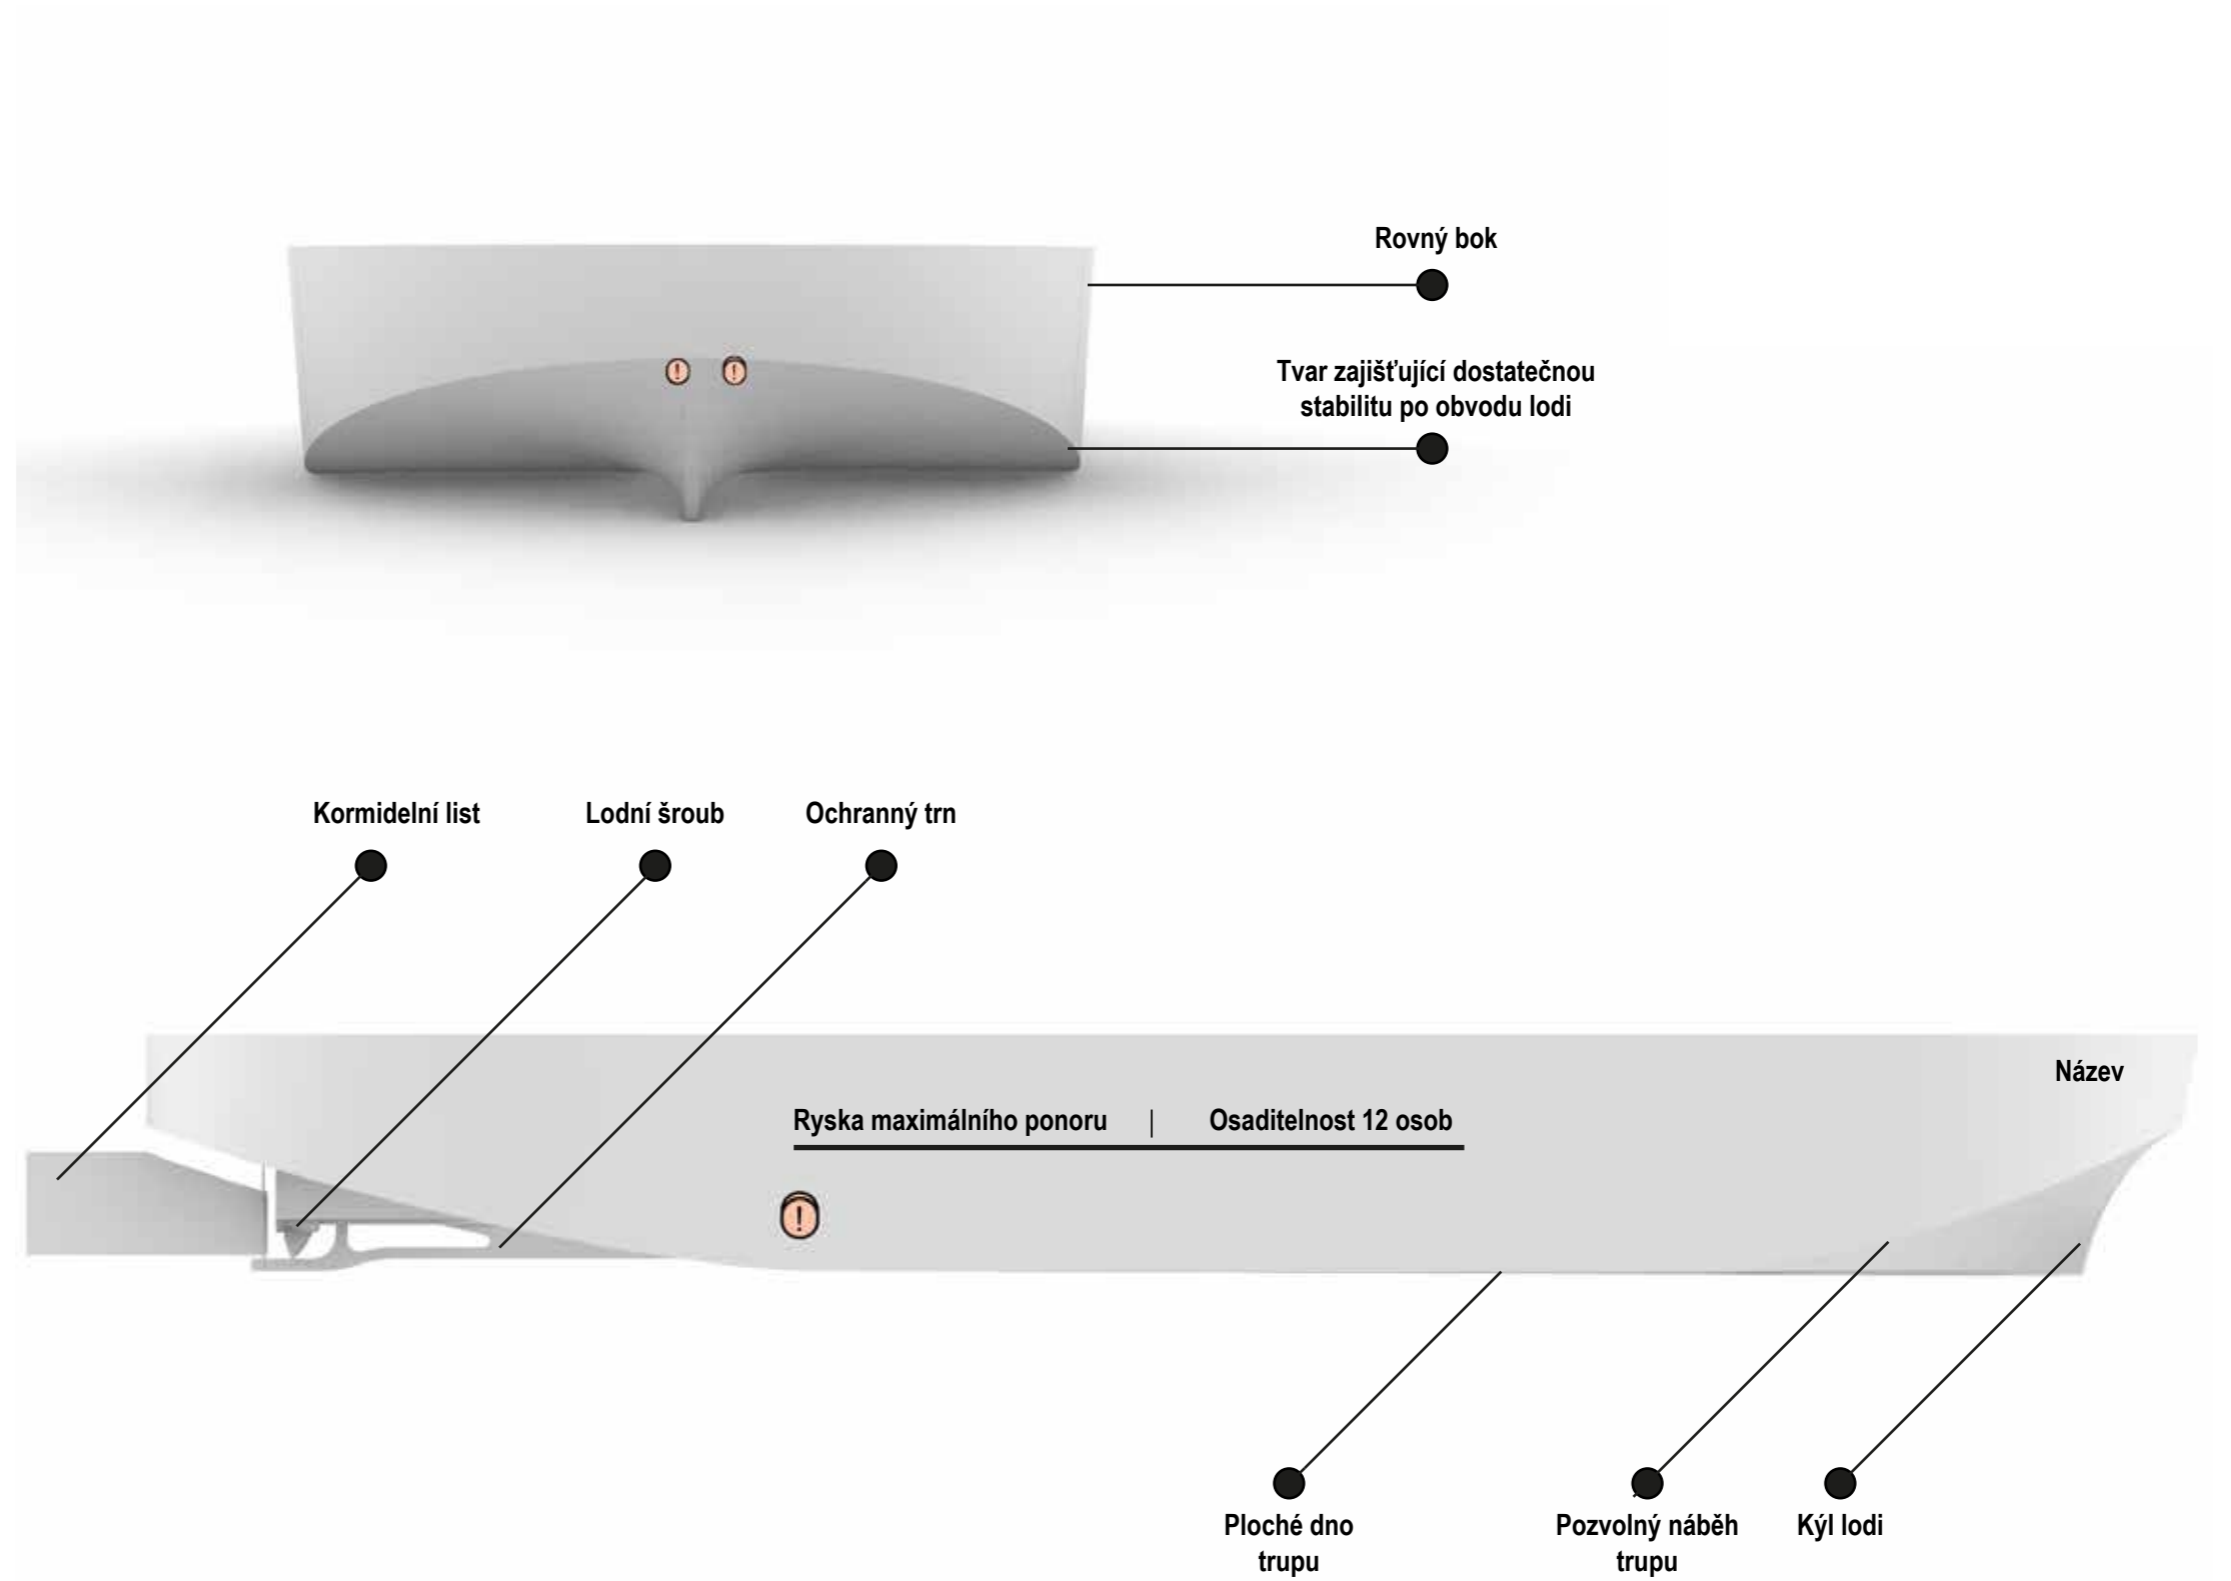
Rovný bok

Tvar zajišťující dostatečnou stabilitu po obvodu lodi

Kormidelní list

Lodní šroub

Ochranný trn

Název

Ryska maximálního ponoru | Osaditelnost 12 osob

Ploché dno trupu

Pozvolný náběh trupu

Kýl lodi